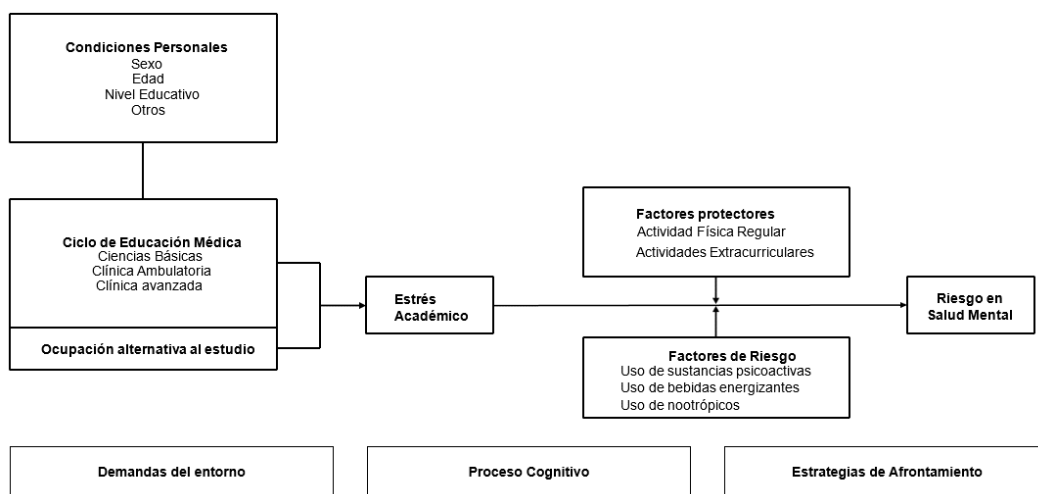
Condiciones Personales
Sexo
Edad
Nivel Educativo
Otros

Ciclo de Educación Médica
Ciencias Básicas
Clínica Ambulatoria
Clínica avanzada

Ocupación alternativa al estudio

Estrés Académico

Factores protectores
Actividad Física Regular
Actividades Extracurriculares

Factores de Riesgo
Uso de sustancias psicoactivas
Uso de bebidas energizantes
Uso de nootrópicos

Riesgo en Salud Mental

Demandas del entorno

Proceso Cognitivo

Estrategias de Afrontamiento